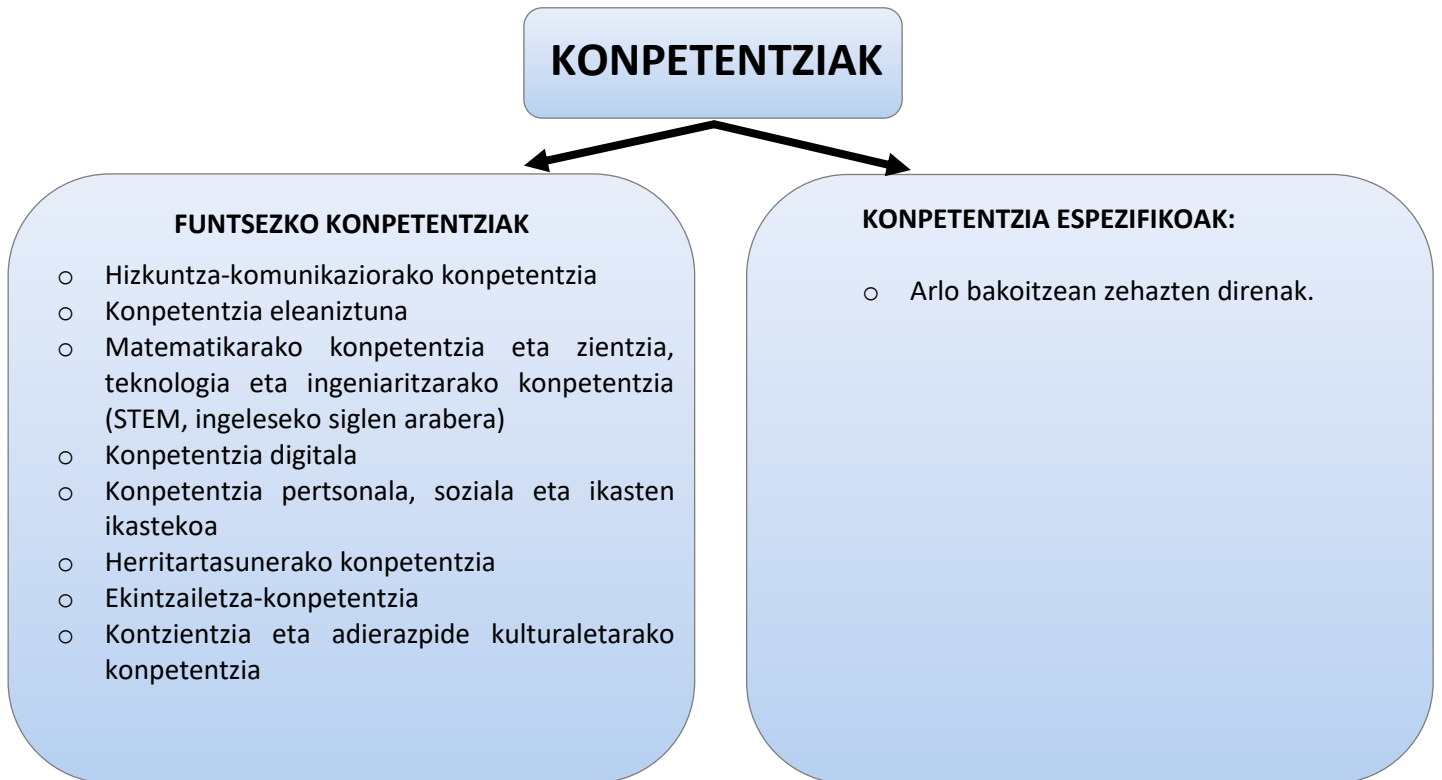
KONPETENTZIAK

FUNTSEZKO KONPETENTZIAK

- Hizkuntza-komunikaziorako konpetentzia
- Konpetentzia eleaniztuna
- Matematikarako konpetentzia eta zientzia, teknologia eta ingeniaritzarako konpetentzia (STEM, ingeleseko siglen arabera)
- Konpetentzia digitala
- Konpetentzia pertsonala, soziala eta ikasten ikastekoa
- Herritartasunerako konpetentzia
- Ekintzailetza-konpetentzia
- Kontzientzia eta adierazpide kulturaletarako konpetentzia

KONPETENTZIA ESPEZIFIKOAK:

- Arlo bakoitzean zehazten direnak.